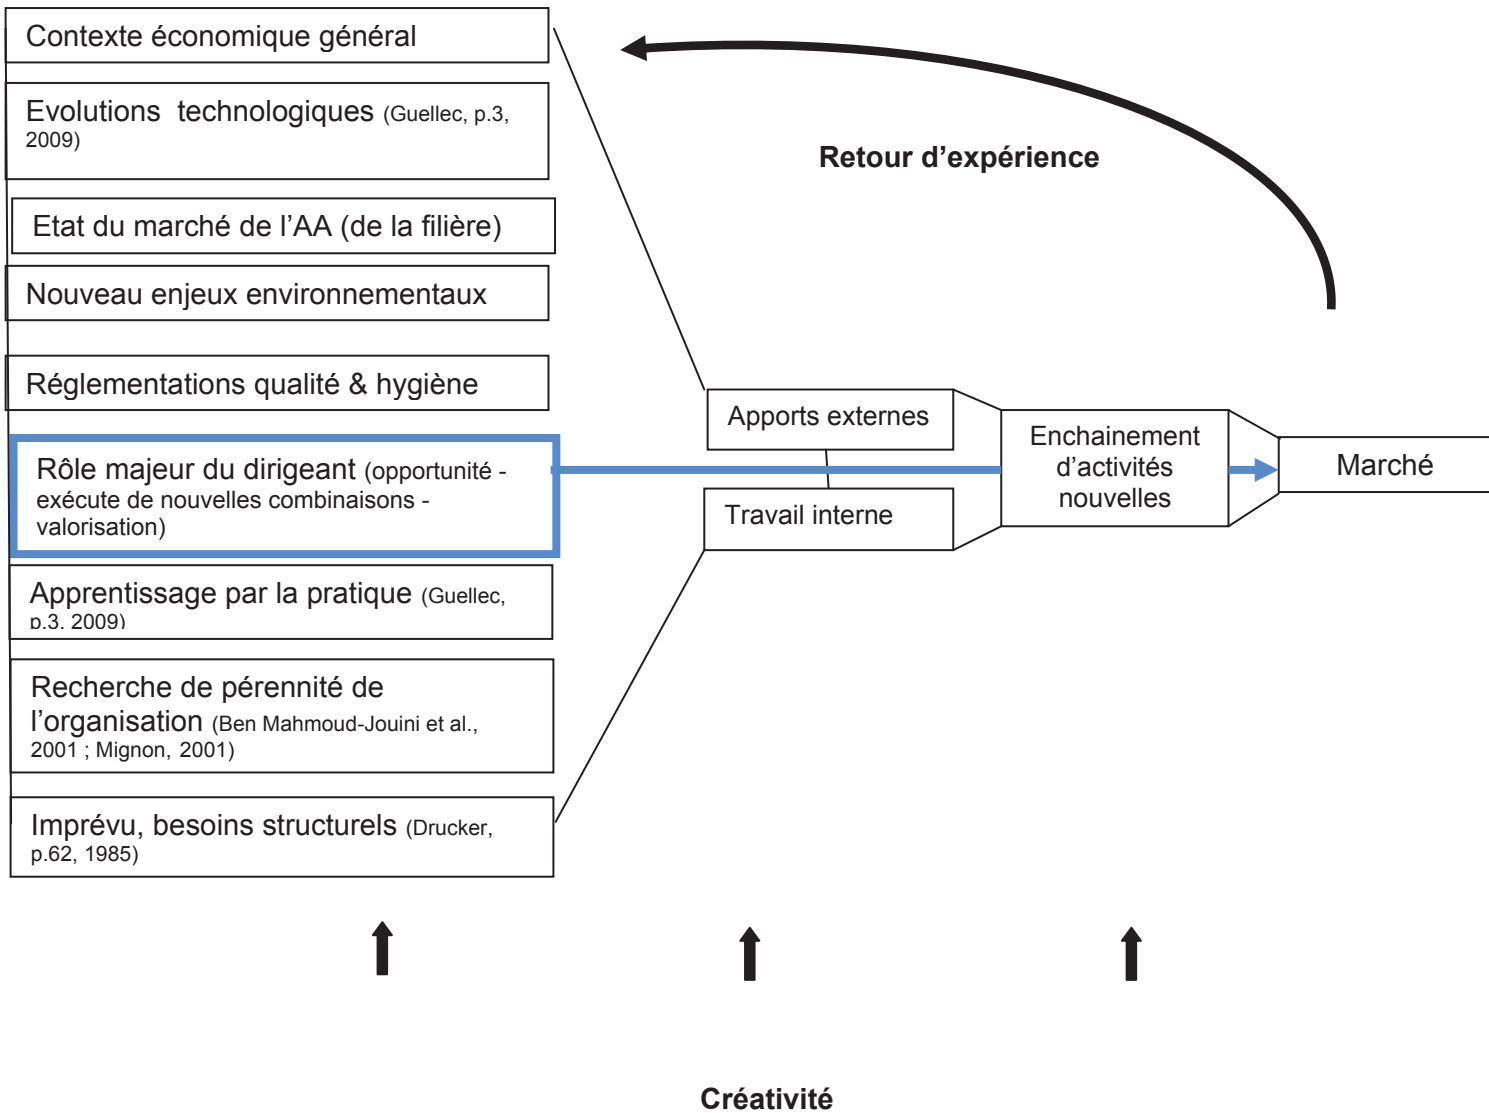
Contexte économique général

Evolutions technologiques (Guellec, p.3, 2009)

Etat du marché de l'AA (de la filière)

Nouveau enjeux environnementaux

Réglementations qualité & hygiène

Rôle majeur du dirigeant (opportunité - exécute de nouvelles combinaisons - valorisation)

Apprentissage par la pratique (Guellec, p.3, 2009)

Recherche de pérennité de l'organisation (Ben Mahmoud-Jouini et al., 2001 ; Mignon, 2001)

Imprévu, besoins structurels (Drucker, p.62, 1985)

Retour d'expérience

Apports externes

Travail interne

Enchainement d'activités nouvelles

Marché

Créativité